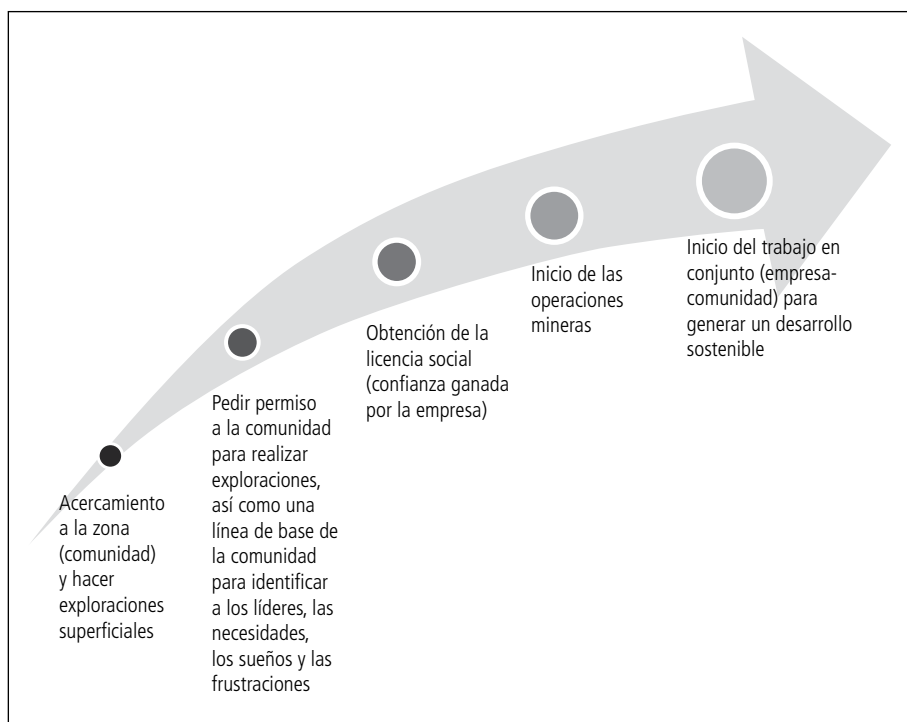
Acercamiento a la zona (comunidad) y hacer exploraciones superficiales

Pedir permiso a la comunidad para realizar exploraciones, así como una línea de base de la comunidad para identificar a los líderes, las necesidades, los sueños y las frustraciones

Obtención de la licencia social (confianza ganada por la empresa)

Inicio de las operaciones mineras

Inicio del trabajo en conjunto (empresa-comunidad) para generar un desarrollo sostenible